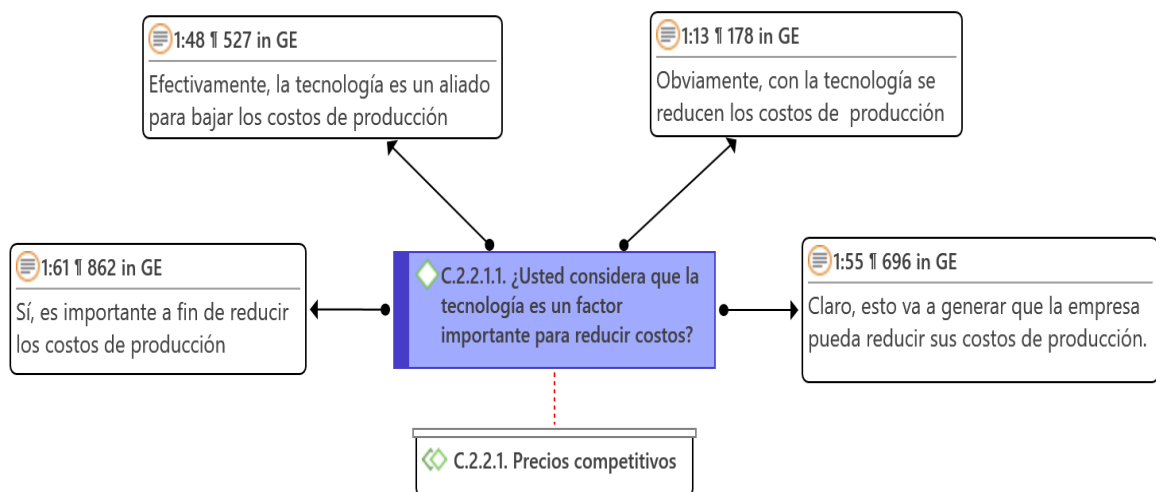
1:48 ¶ 527 in GE
Efectivamente, la tecnología es un aliado para bajar los costos de producción

1:13 ¶ 178 in GE
Obviamente, con la tecnología se reducen los costos de producción

1:61 ¶ 862 in GE
Sí, es importante a fin de reducir los costos de producción

C.2.2.1.1. ¿Usted considera que la tecnología es un factor importante para reducir costos?

1:55 ¶ 696 in GE
Claro, esto va a generar que la empresa pueda reducir sus costos de producción.

C.2.2.1. Precios competitivos